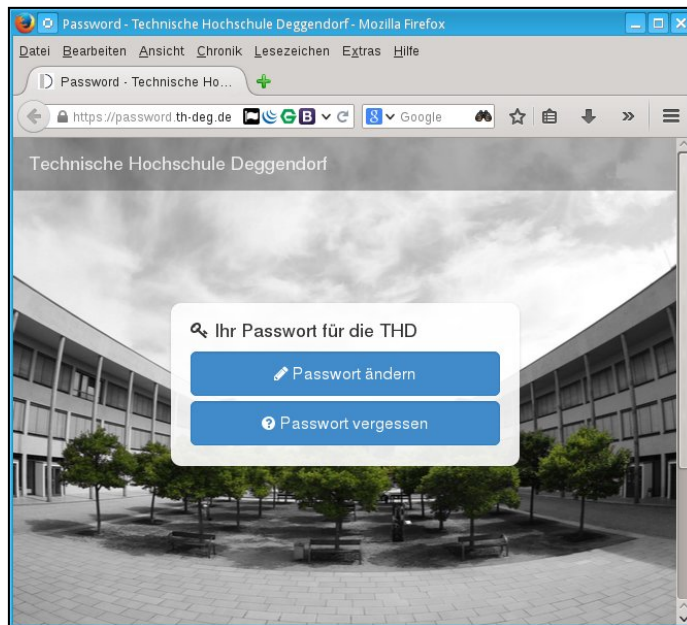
Password - Technische Hochschule Deggendorf - Mozilla Firefox

Datei Bearbeiten Ansicht Chronik Lesezeichen Extras Hilfe

Password - Technische Ho...

https://password.th-deg.de

Google

Technische Hochschule Deggendorf

Ihr Passwort für die THD

Passwort ändern

Passwort vergessen